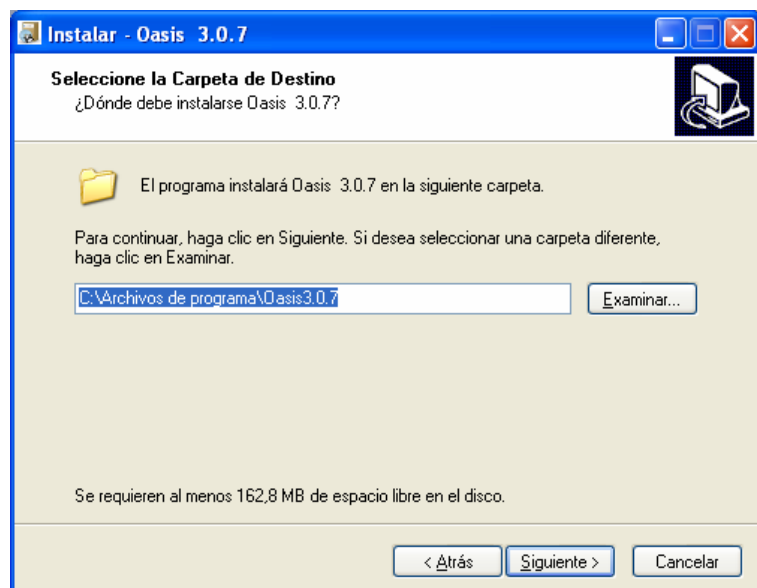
Instalar - Oasis 3.0.7

Seleccione la Carpeta de Destino
¿Dónde debe instalarse Oasis 3.0.7?

El programa instalará Oasis 3.0.7 en la siguiente carpeta.

Para continuar, haga clic en Siguiente. Si desea seleccionar una carpeta diferente, haga clic en Examinar.

C:\Archivos de programa\Oasis3.0.7

Examinar...

Se requieren al menos 162,8 MB de espacio libre en el disco.

< Atrás

Siguiente >

Cancelar